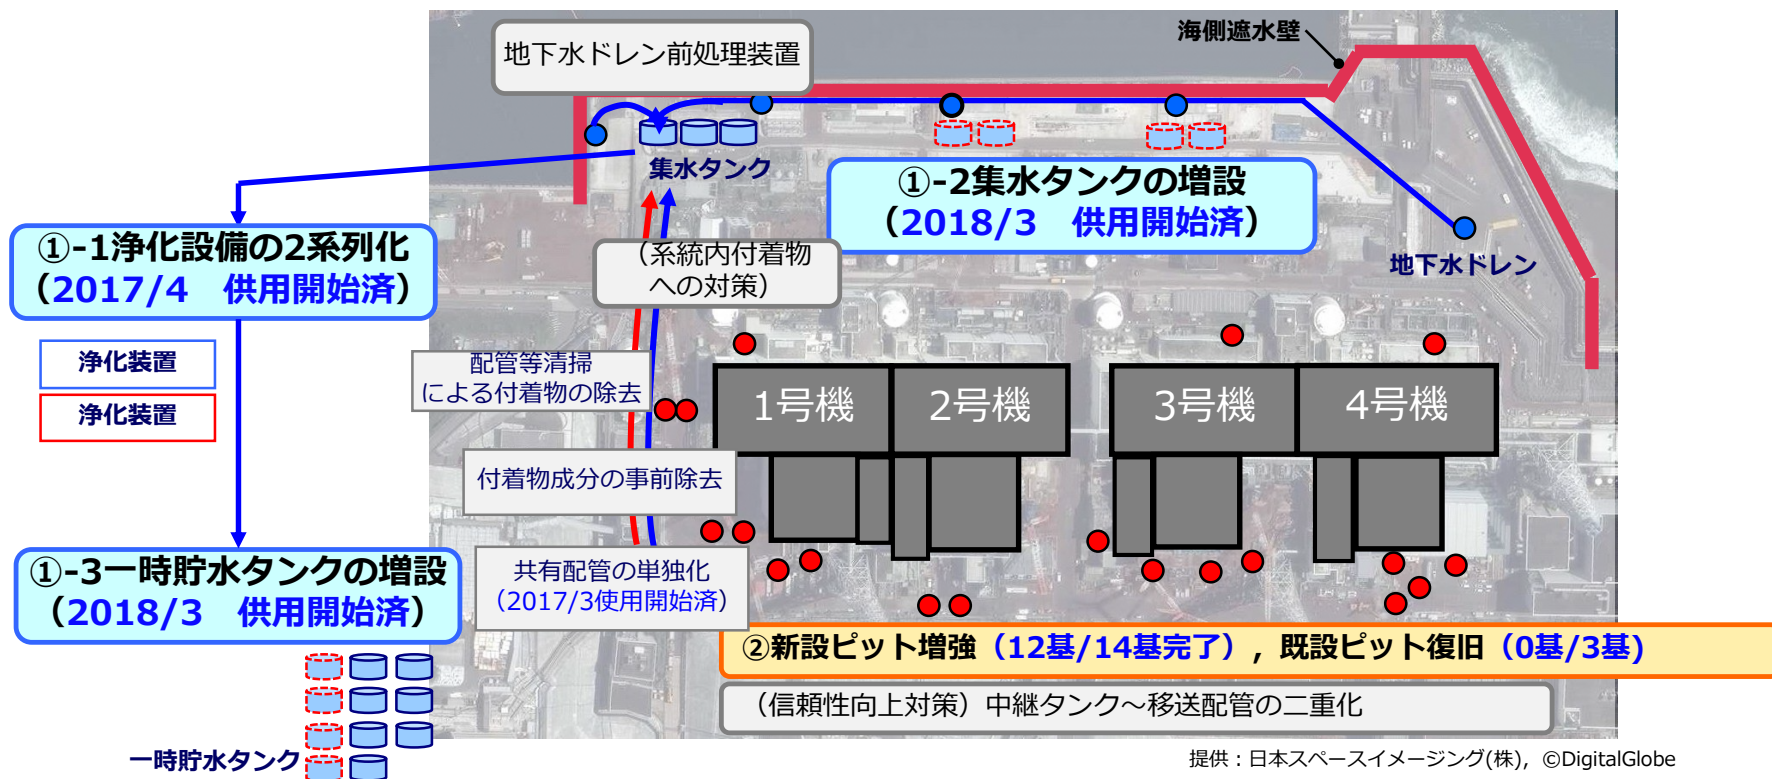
地下水ドレン前処理装置

海側遮水壁

集水タンク

①-2集水タンクの増設
（2018/3　供用開始済）

地下水ドレン

①-1浄化設備の2系列化
（2017/4　供用開始済）

（系統内付着物への対策）

浄化装置

浄化装置

配管等清掃による付着物の除去

1号機

2号機

3号機

4号機

付着物成分の事前除去

①-3一時貯水タンクの増設
（2018/3　供用開始済）

共有配管の単独化
（2017/3使用開始済）

②新設ピット増強（12基/14基完了），既設ピット復旧（0基/3基）

（信頼性向上対策）中継タンク～移送配管の二重化

一時貯水タンク

提供：日本スペースイメージング(株)，©DigitalGlobe